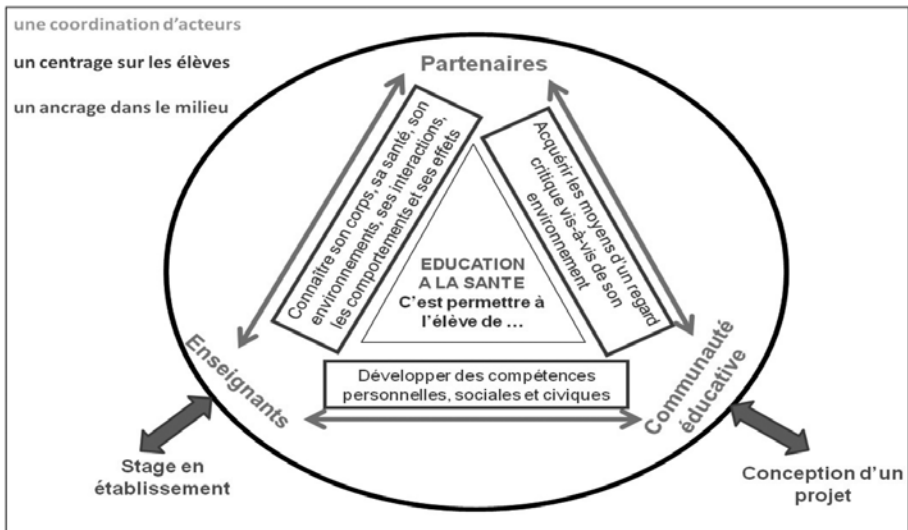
une coordination d'acteurs

un centrage sur les élèves

un ancrage dans le milieu

Partenaires

Connaître son corps, sa santé, son environnement, ses interactions, les comportements et ses effets

Acquérir les moyens d'un regard critique vis-à-vis de son environnement

EDUCATION A LA SANTE
C'est permettre à l'élève de ...

Enseignants

Communauté éducative

Développer des compétences personnelles, sociales et civiques

Stage en établissement

Conception d'un projet